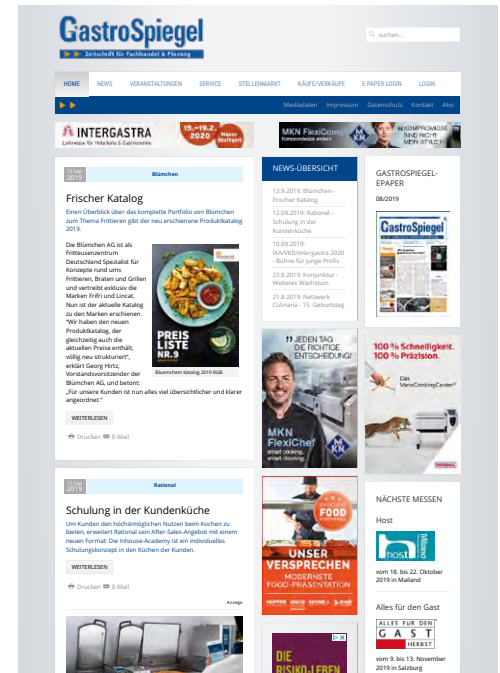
GastroSpiegel
Zeitschrift für Fachhandel & Planung

suchen...

HOME NEWS VERANSTALTUNGEN SERVICE STELLENMARKT KÄUFE/VERKÄUFE E-PAPER LOGIN LOGIN

Mediadaten Impressum Datenschutz Kontakt Abo

INTERGASTRA
15.–19.2. 2020

MKN FlexiCombi
KOMPROMISSE SIND NICHT MEIN STYLE!

12 Sep 2019
Blümchen

Frischer Katalog

Einen Überblick über das komplette Portfolio von Blümchen zum Thema Frittieren gibt der neu erschienene Produktkatalog 2019.

Die Blümchen AG ist als Frittiesenzentrum Deutschland Spezialist für Konzepte rund ums Frittieren, Braten und Grillen und vertreibt exklusiv die Marken Frifri und Lincat. Nun ist der aktuelle Katalog zu den Marken erschienen. "Wir haben den neuen Produktkatalog, der gleichzeitig auch die aktuellen Preise enthält, völlig neu strukturiert", erklärt Georg Hirtz, Vorstandsvorsitzender der Blümchen AG, und betont: „Für unsere Kunden ist nun alles viel übersichtlicher und klarer angeordnet."

PREIS LISTE NR.9
Blümchem Katalog 2019 RGB

WEITERLESEN

Drucken E-Mail

NEWS-ÜBERSICHT

13.9.2019: Blümchen - Frischer Katalog

12.09.2019: Rational - Schulung in der Kundenküche

10.09.2019: IKA/VKD/Intergastra 2020 - Bühne für junge Profis

23.8.2019: Konjunktur - Weiteres Wachstum

21.8.2019: Netzwerk Culinaria - 15. Geburtstag

GASTROSPIEGEL-EPAPER

08/2019

GastroSpiegel

JEDEN TAG DIE RICHTIGE ENTSCHEIDUNG!

MKN FlexiChef
smart cooking. smart cleaning.

100 % Schnelligkeit. 100 % Präzision.
Das VarioCookingCenter®

12 Sep 2019
Rational

Schulung in der Kundenküche

Um Kunden den höchstmöglichen Nutzen beim Kochen zu bieten, erweitert Rational sein After-Sales-Angebot mit einem neuen Format: Die Inhouse-Academy ist ein individuelles Schulungskonzept in den Küchen der Kunden.

WEITERLESEN

Drucken E-Mail

Anzeige

FOOD
UNSER VERSPRECHEN
MODERNSTE FOOD-PRÄSENTATION

NÄCHSTE MESSEN

Host

host Milano

vom 18. bis 22. Oktober 2019 in Mailand

Alles für den Gast

ALLES FÜR DEN GAST HERBST

vom 9. bis 13. November 2019 in Salzburg

DIE RISIKO-LEBEN